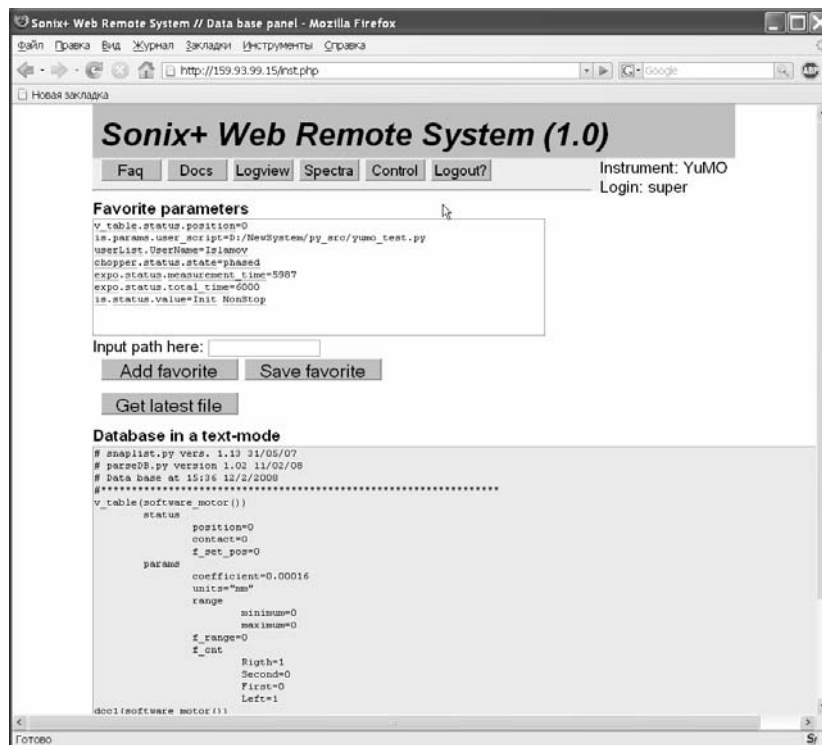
Sonix+ Web Remote System // Data base panel - Mozilla Firefox

Файл Правка Вид Журнал Закладки Инструменты Справка

http://159.93.99.15/inst.php

Google

Новая закладка

Sonix+ Web Remote System (1.0)

Faq Docs Logview Spectra Control Logout?

Instrument: YuMO
Login: super

Favorite parameters

v_table.status.position=0
is.params.user_script=D:/NewSystem/py_src/yumo_test.py
userList.UserName=Islamov
chopper.status.state=phased
expo.status.measurement_time=5987
expo.status.total_time=6000
is.status.value=Init NonStop

Input path here:

Add favorite Save favorite

Get latest file

Database in a text-mode

# snaplist.py vers. 1.13 31/05/07
# parseDB.py version 1.02 11/02/08
# Data base at 15:36 12/2/2008
#************************************************************
v_table(software_motor())
status
position=0
contact=0
f_set_pos=0
params
coefficient=0.00016
units="mm"
range
minimum=0
maximum=0
f_range=0
f_cnt
Rigth=1
Second=0
First=0
Left=1
dcc1(software motor())

Готово